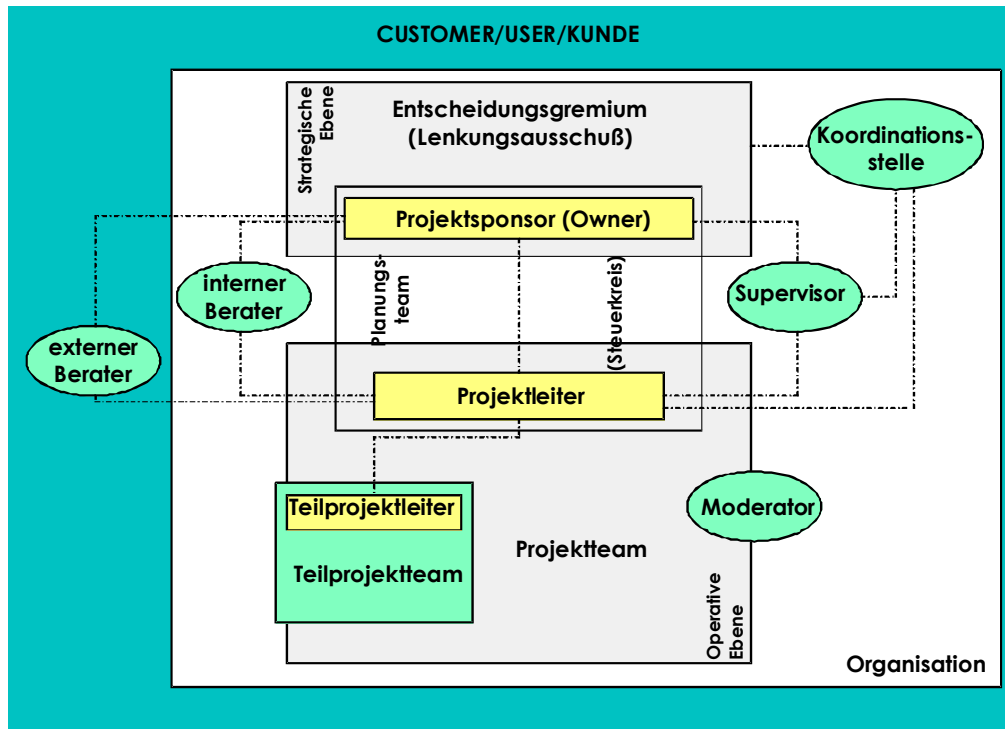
CUSTOMER/USER/KUNDE

Strategische Ebene

Entscheidungsgremium (Lenkungsausschuß)

Koordinationsstelle

Projektsponsor (Owner)

interner Berater

Planungsteam

(Steuerkreis)

Supervisor

externer Berater

Projektleiter

Teilprojektleiter

Teilprojektteam

Projektteam

Moderator

Operative Ebene

Organisation